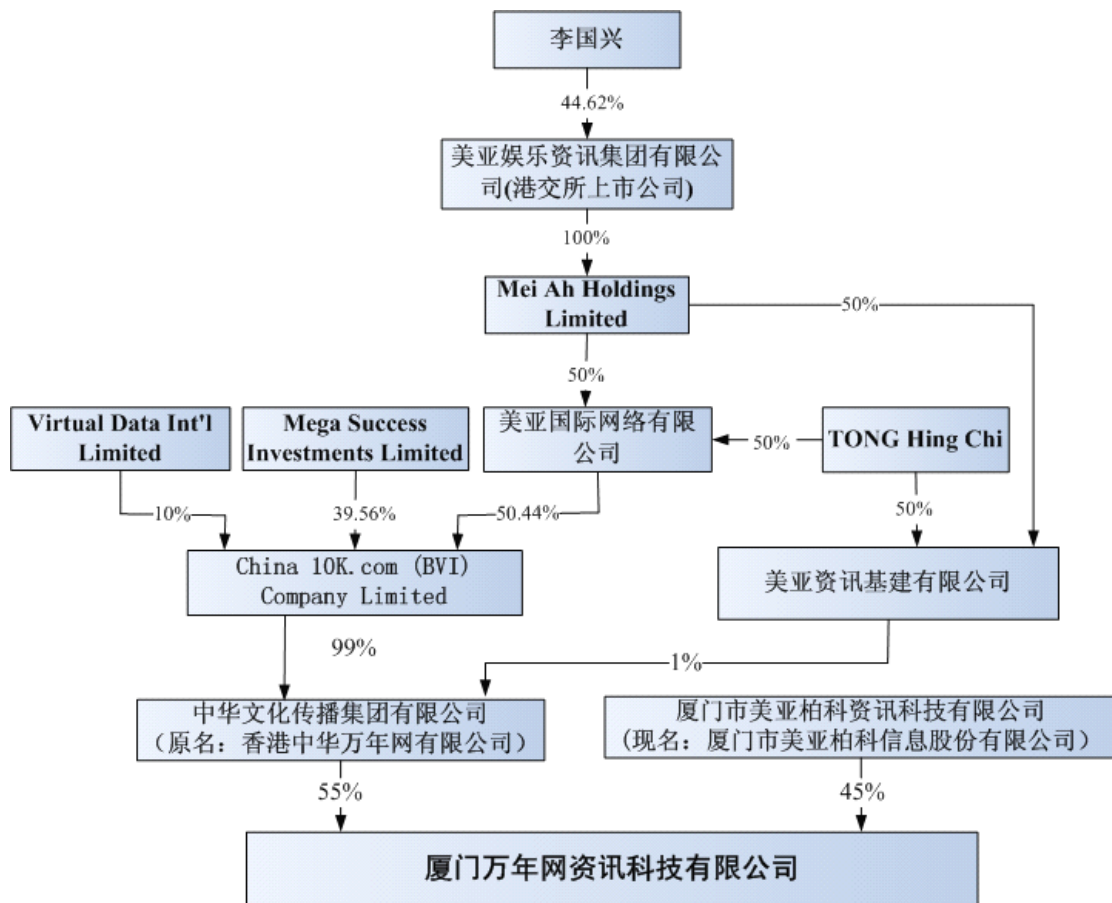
李国兴

44.62%

美亚娱乐资讯集团有限公司(港交所上市公司)

100%

Mei Ah Holdings Limited

50%

50%

Virtual Data Int'l Limited

Mega Success Investments Limited

美亚国际网络有限公司

50%

TONG Hing Chi

10%

39.56%

50.44%

50%

China 10K.com (BVI) Company Limited

美亚资讯基建有限公司

99%

1%

中华文化传播集团有限公司（原名：香港中华万年网有限公司）

厦门市美亚柏科资讯科技有限公司（现名：厦门市美亚柏科信息股份有限公司）

55%

45%

厦门万年网资讯科技有限公司